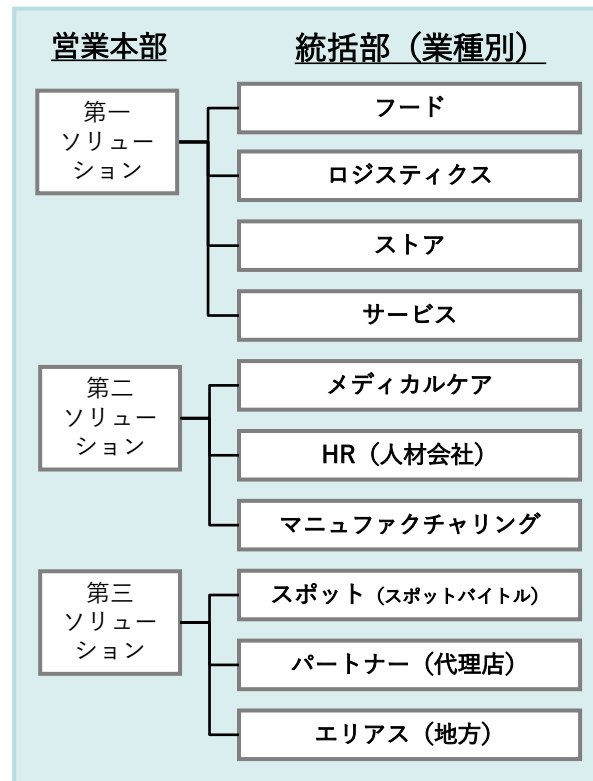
営業本部

統括部（業種別）

第一
ソリュー
ション

フード

ロジスティクス

ストア

サービス

第二
ソリュー
ション

メディカルケア

HR（人材会社）

マニュファクチャリング

第三
ソリュー
ション

スポット（スポットバイトル）

パートナー（代理店）

エリアス（地方）